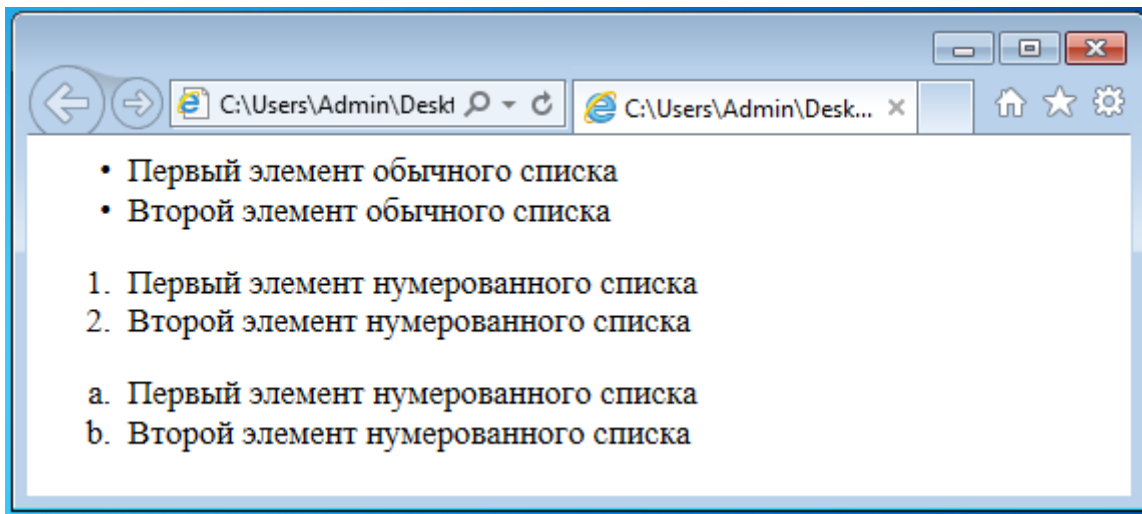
C:\Users\Admin\Deskt

C:\Users\Admin\Desk...

• Первый элемент обычного списка
• Второй элемент обычного списка

1. Первый элемент нумерованного списка
2. Второй элемент нумерованного списка

a. Первый элемент нумерованного списка
b. Второй элемент нумерованного списка